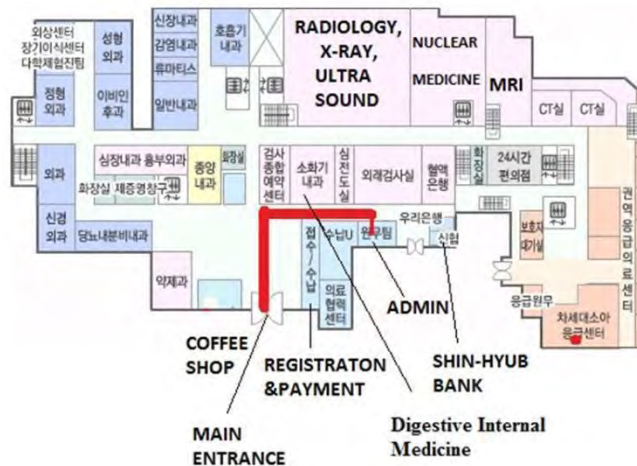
외상센터
장기이식센터
다학제협진팀

성형
외과

신장내과
감염내과
류마티스
일반내과

호흡기
내과

RADIOLOGY,
X-RAY,
ULTRA
SOUND

NUCLEAR
MEDICINE

MRI

CT실

CT실

정형
외과

이비인
후과

외과

심장내과 흉부외과

화장실 제증명창구

종양
내과

화장실

검사
종합
예약
센터

소화기
내과

심전도실

외래검사실

혈액
은행

화장실

24시간
편의점

권역응급의료센터

신경
외과

당뇨내분비내과

접수/수납

수납U

원무팀

우리은행

신협

보호자
대기실

약제과

의료
협력
센터

응급원무

차세대소아
응급센터

COFFEE
SHOP

REGISTRATON
&PAYMENT

ADMIN

SHIN-HYUB
BANK

MAIN
ENTRANCE

Digestive Internal
Medicine